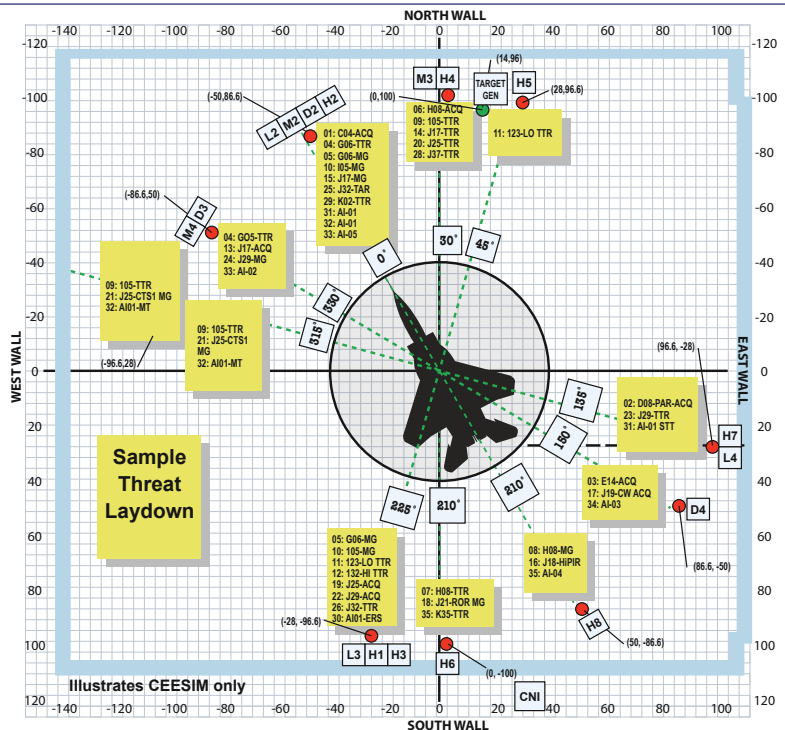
NORTH WALL

-140 -120 -100 -80 -60 -40 -20 0 20 40 60 80 100

-120 -100 -80 -60 -40 -20 0 20 40 60 80 100 120

(14,96)
M3 H4
TARGET GEN
H5
(28,96.6)
(0,100)
(-50,86.6)
L2 M2 D2 H2

06: H08-ACQ
09: 105-TTR
14: J17-TTR
20: J25-TTR
28: J37-TTR

11: 123-LO TTR

01: C04-ACQ
04: G06-TTR
05: G06-MG
10: I05-MG
15: J17-MG
25: J32-TAR
27: K02-TTR
29: AI-01
31: AI-01
33: AI-05

(-86.6,50)
M4 D3

04: GO5-TTR
13: J17-ACQ
24: J29-MG
33: AI-02

30°
45°
0°

09: 105-TTR
21: J25-CTS1 MG
32: AI01-MT

330
315°

09: 105-TTR
21: J25-CTS1 MG
32: AI01-MT

(-96.6,28)

WEST WALL

EAST WALL

(96.6, -28)

02: D08-PAR-ACQ
23: J29-TTR
31: AI-01 STT

135°
150°

H7
L4

Sample Threat Laydown

03: E14-ACQ
17: J19-CW ACQ
34: AI-03

D4
(86.6, -50)

210°
225°
210°

05: G06-MG
10: 105-MG
11: 123-LO TTR
12: 132-HI TTR
19: J25-ACQ
22: J29-ACQ
26: J32-TTR
30: AI01-ERS

08: H08-MG
16: J18-HiPIR
35: AI-04

07: H08-TTR
18: J21-ROR MG
35: K35-TTR

H8
(50, -86.6)

(-28, -96.6)
L3 H1 H3

H6
(0, -100)

Illustrates CEESIM only

CNI

SOUTH WALL